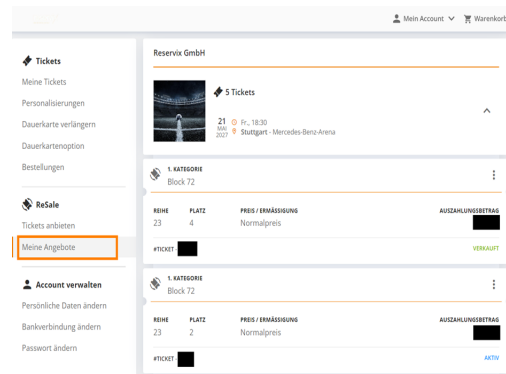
Mein Account Warenkorb

Tickets
Meine Tickets
Personalisierungen
Dauerkarte verlängern
Dauerkartenoption
Bestellungen

ReSale
Tickets anbieten
Meine Angebote

Account verwalten
Persönliche Daten ändern
Bankverbindung ändern
Passwort ändern

Reservix GmbH

5 Tickets
21 MAI 2027
Fr., 18:30
Stuttgart - Mercedes-Benz-Arena

1. KATEGORIE
Block 72

| REIHE | PLATZ | PREIS / ERMÄSSIGUNG | AUSZAHLUNGSBETRAG |
|---|---|---|---|
| 23 | 4 | Normalpreis | |

#TICKET -
VERKAUFT

1. KATEGORIE
Block 72

| REIHE | PLATZ | PREIS / ERMÄSSIGUNG | AUSZAHLUNGSBETRAG |
|---|---|---|---|
| 23 | 2 | Normalpreis | |

#TICKET -
AKTIV